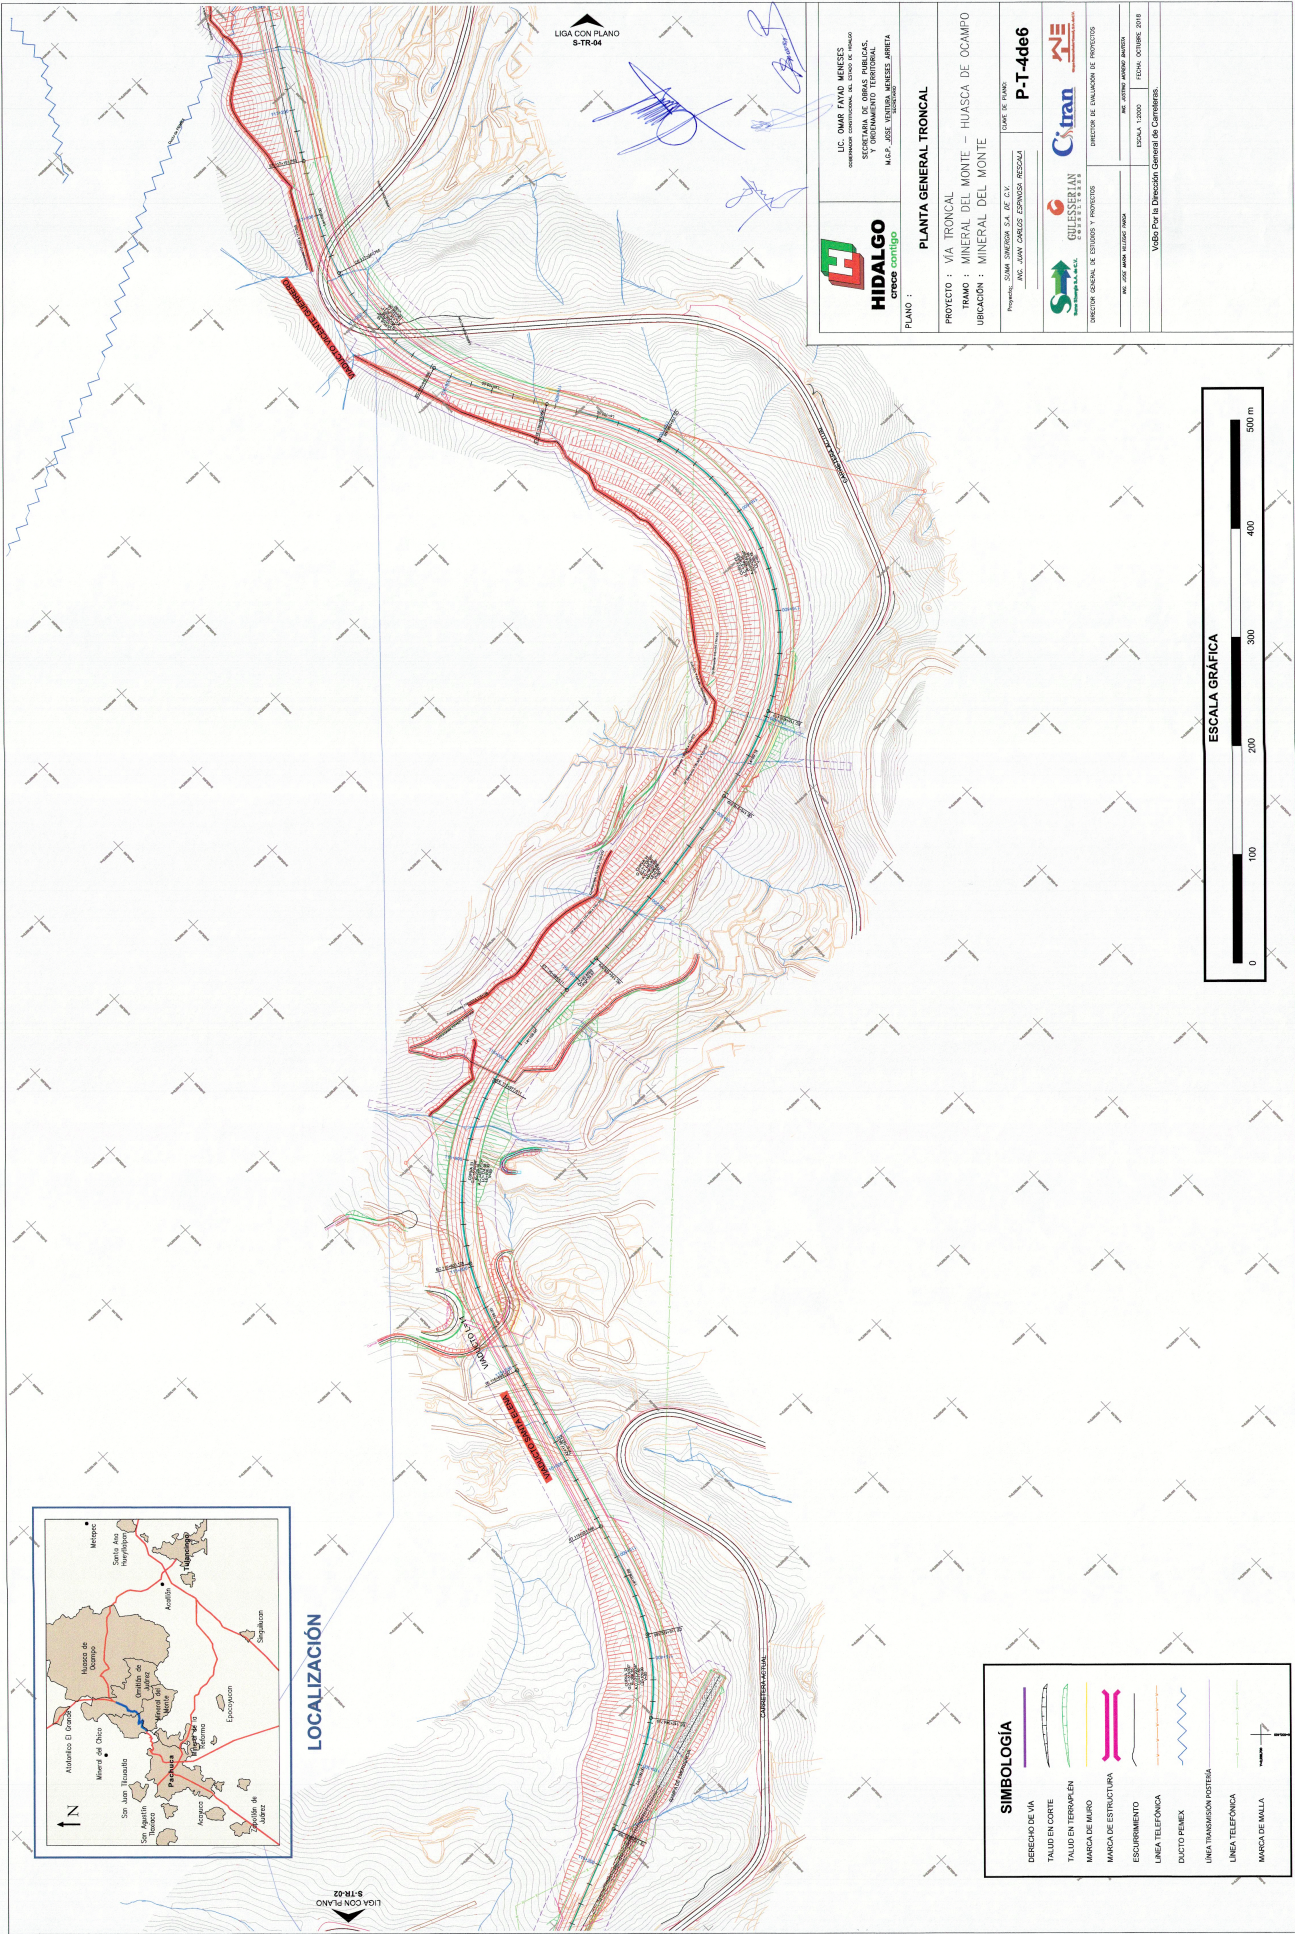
LIGA CON PLANO
S-TR-04

LIC. OMAR FAYAD MENESES
GOBERNADOR CONSTITUCIONAL DEL ESTADO DE HIDALGO

SECRETARIA DE OBRAS PUBLICAS,
Y ORDENAMIENTO TERRITORIAL

M.G.P. JOSE VENTURA MENESES ARRIETA
SECRETARIO

HIDALGO
crece contigo

PLANO : PLANTA GENERAL TRONCAL

PROYECTO : VÍA TRONCAL
TRAMO : MINERAL DEL MONTE - HUASCA DE OCAMPO
UBICACIÓN : MINERAL DEL MONTE

Proyecto: SUMA SINERGIA S.A. DE C.V.
ING. JUAN CARLOS ESPINOSA RESCALA

CLAVE DE PLANO:
P-T-4de6

GULESSERIAN
Citran

DIRECTOR GENERAL DE ESTUDIOS Y PROYECTOS
ING. JOSE MARIA VILLEGAS VARGA

DIRECTOR DE EVALUACIÓN DE PROYECTOS
ING. JUSTINO MORENO BAUTISTA

ESCALA: 1:2000
FECHA: OCTUBRE 2018

VoBo Por la Dirección General de Carreteras.

ESCALA GRÁFICA
0 100 200 300 400 500 m

VIADUCTO
VIADUCTO
CARRETERA ACTUAL

LOCALIZACIÓN

N
Metepec
Santa Ana Hueytlalpan
Tulancingo
Acatlán
Huasca de Ocampo
Omitlán de Juárez
Mineral del Monte
Singuilucan
Atotonilco El Grande
Mineral del Chico
San Juan Tilcuautla
Pachuca
Mineral de la Reforma
Epazoyucan
San Agustín Tlaxiaca
Zapotlán de Juárez
Acayuca

SIMBOLOGÍA
DERECHO DE VÍA
TALUD EN CORTE
TALUD EN TERRAPLÉN
MARCA DE MURO
MARCA DE ESTRUCTURA
ESCURRIMIENTO
LÍNEA TELEFÓNICA
DUCTO PEMEX
LÍNEA TRANSMISIÓN POSTERÍA
LÍNEA TELEFÓNICA
MARCA DE MALLA

LIGA CON PLANO
S-TR-02